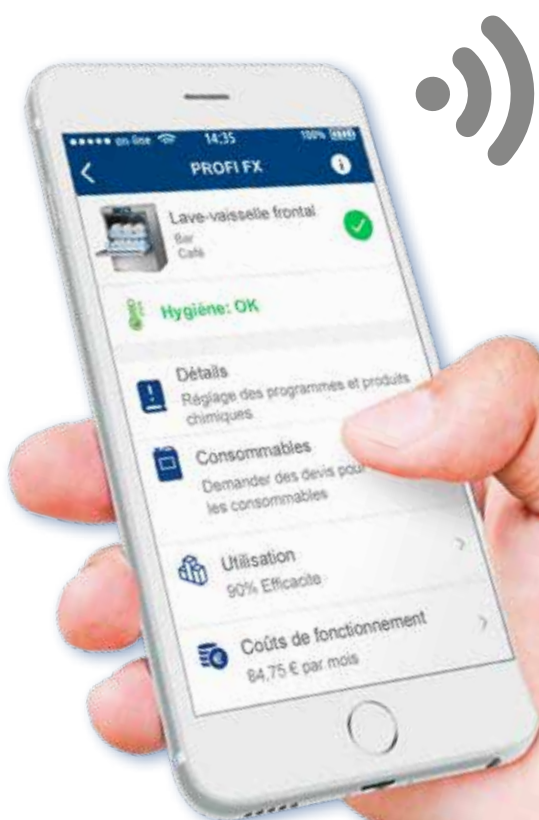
●●●●● on line 14:35 100%

PROFI FX

Lave-vaisselle frontal
Bar
Café

Hygiène: OK

Détails
Réglage des programmes et produits chimiques

Consommables
Demander des devis pour les consommables

Utilisation
90% Efficacité

Coûts de fonctionnement
84,75 € par mois